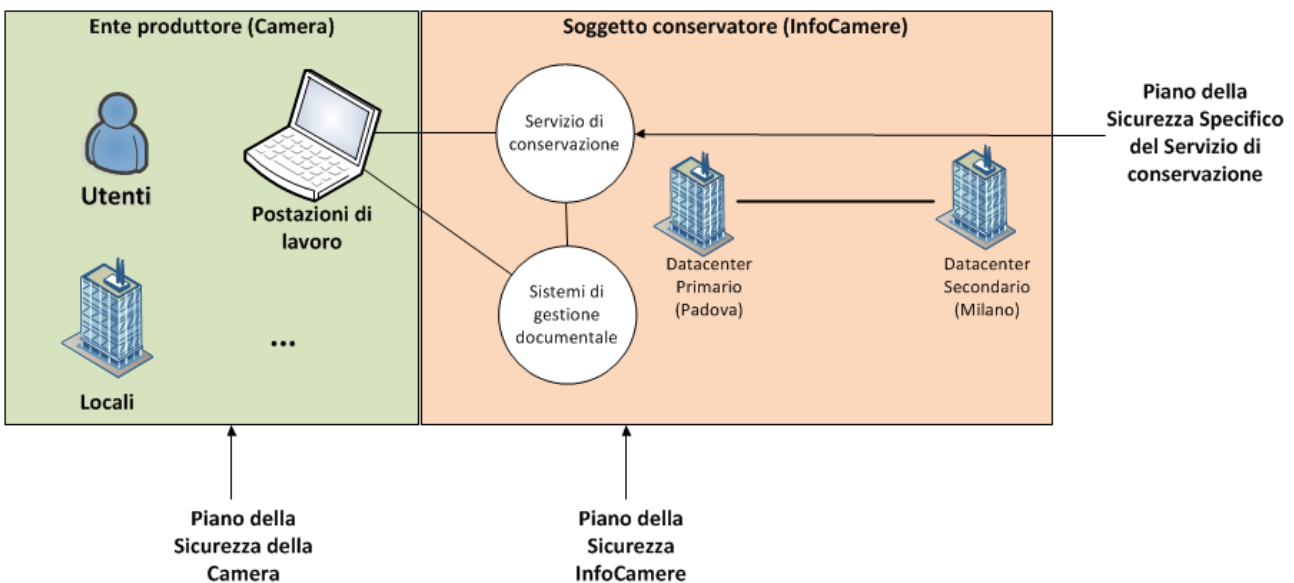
Ente produttore (Camera)

Utenti

Postazioni di lavoro

Locali

...

Soggetto conservatore (InfoCamere)

Servizio di conservazione

Sistemi di gestione documentale

Datacenter Primario (Padova)

Datacenter Secondario (Milano)

Piano della Sicurezza Specifico del Servizio di conservazione

Piano della Sicurezza della Camera

Piano della Sicurezza InfoCamere